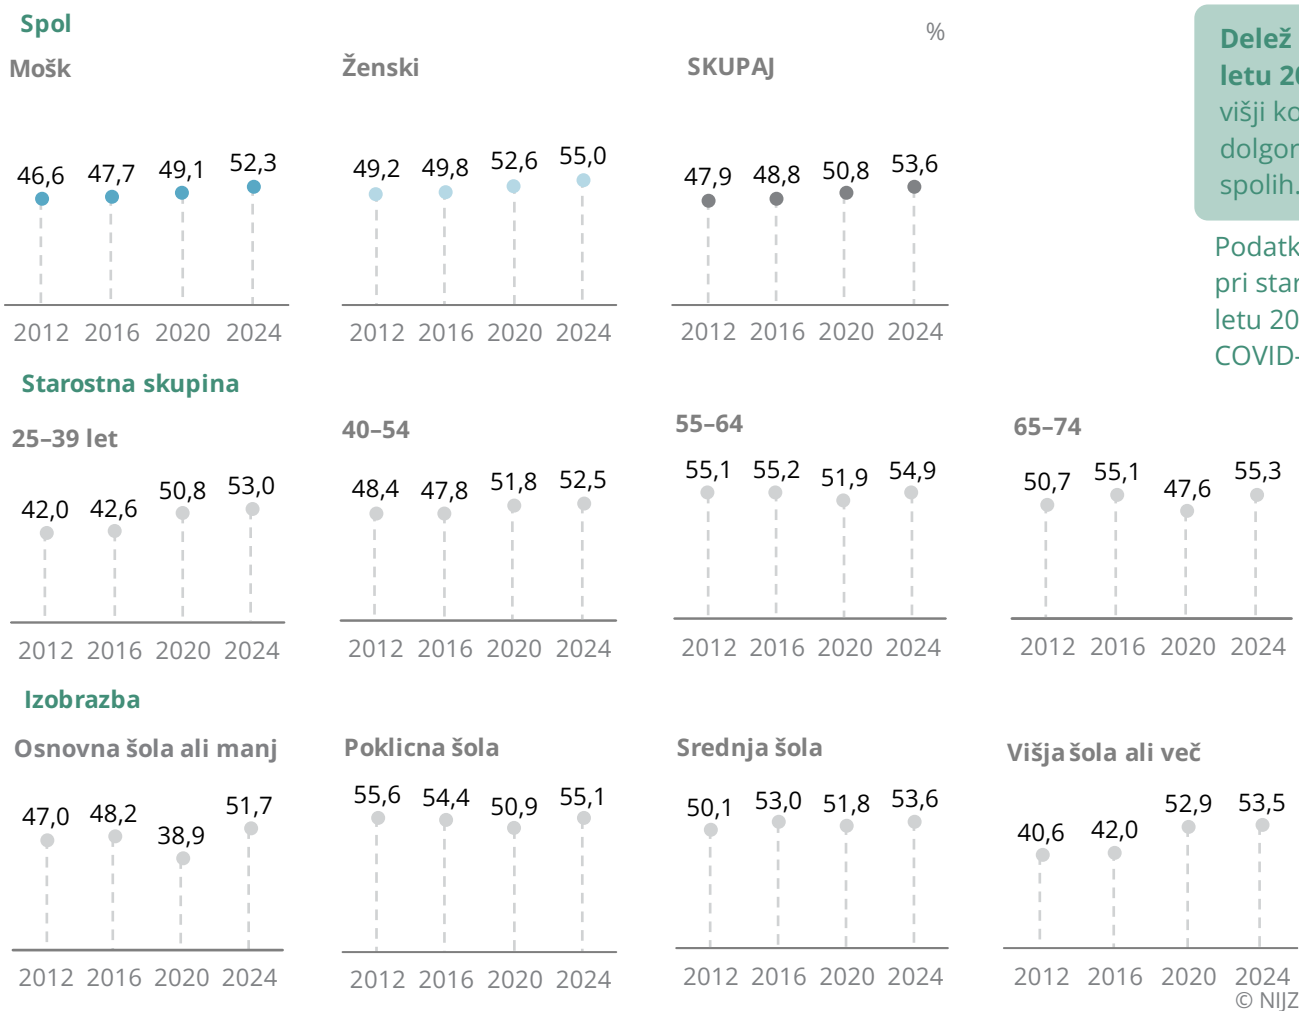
Spol

%

Mošk

46,6 47,7 49,1 52,3

2012 2016 2020 2024

Ženski

49,2 49,8 52,6 55,0

2012 2016 2020 2024

SKUPAJ

47,9 48,8 50,8 53,6

2012 2016 2020 2024

Delež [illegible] letu 2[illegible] višji ko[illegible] dolgor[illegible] spolih.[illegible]

Podatk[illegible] pri star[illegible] letu 20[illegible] COVID-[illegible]

Starostna skupina

25–39 let

42,0 42,6 50,8 53,0

2012 2016 2020 2024

40–54

48,4 47,8 51,8 52,5

2012 2016 2020 2024

55–64

55,1 55,2 51,9 54,9

2012 2016 2020 2024

65–74

50,7 55,1 47,6 55,3

2012 2016 2020 2024

Izobrazba

Osnovna šola ali manj

47,0 48,2 38,9 51,7

2012 2016 2020 2024

Poklicna šola

55,6 54,4 50,9 55,1

2012 2016 2020 2024

Srednja šola

50,1 53,0 51,8 53,6

2012 2016 2020 2024

Višja šola ali več

40,6 42,0 52,9 53,5

2012 2016 2020 2024

© NIJZ